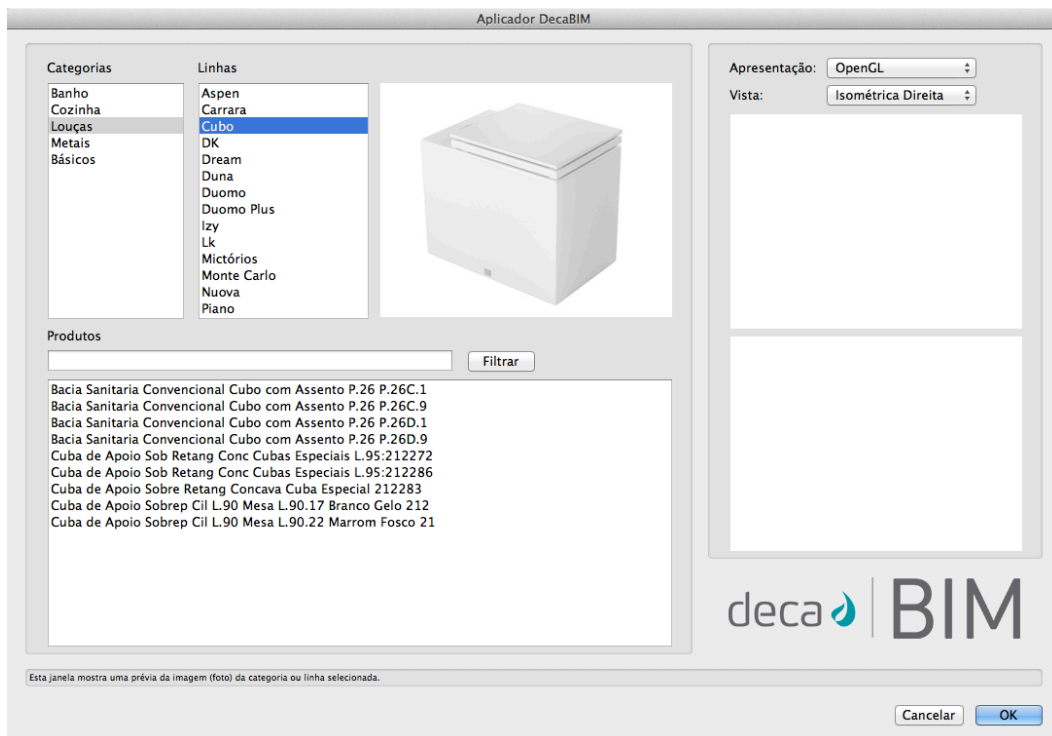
Aplicador DecaBIM

Categorias
Banho
Cozinha
Louças
Metais
Básicos

Linhas
Aspen
Carrara
Cubo
DK
Dream
Duna
Duomo
Duomo Plus
Izy
Lk
Mictórios
Monte Carlo
Nuova
Piano

Produtos

Filtrar

Bacia Sanitaria Convencional Cubo com Assento P.26 P.26C.1
Bacia Sanitaria Convencional Cubo com Assento P.26 P.26C.9
Bacia Sanitaria Convencional Cubo com Assento P.26 P.26D.1
Bacia Sanitaria Convencional Cubo com Assento P.26 P.26D.9
Cuba de Apoio Sob Retang Conc Cubas Especiais L.95:212272
Cuba de Apoio Sob Retang Conc Cubas Especiais L.95:212286
Cuba de Apoio Sobre Retang Concava Cuba Especial 212283
Cuba de Apoio Sobrep Cil L.90 Mesa L.90.17 Branco Gelo 212
Cuba de Apoio Sobrep Cil L.90 Mesa L.90.22 Marrom Fosco 21

Apresentação: OpenGL
Vista: Isométrica Direita

deca | BIM

Esta janela mostra uma prévia da imagem (foto) da categoria ou linha selecionada.

Cancelar
OK